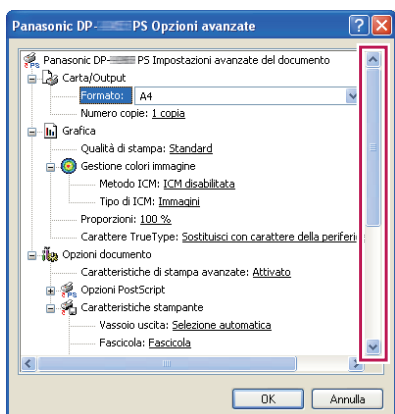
Panasonic DP-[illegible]PS Opzioni avanzate

Panasonic DP-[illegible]PS Impostazioni avanzate del documento
Carta/Output
Formato: A4
Numero copie: 1 copia
Grafica
Qualità di stampa: Standard
Gestione colori immagine
Metodo ICM: ICM disabilitata
Tipo di ICM: Immagini
Proporzioni: 100 %
Carattere TrueType: Sostituisci con carattere della periferi
Opzioni documento
Caratteristiche di stampa avanzate: Attivato
Opzioni PostScript
Caratteristiche stampante
Vassoio uscita: Selezione automatica
Fascicola: Fascicola

OK
Annulla